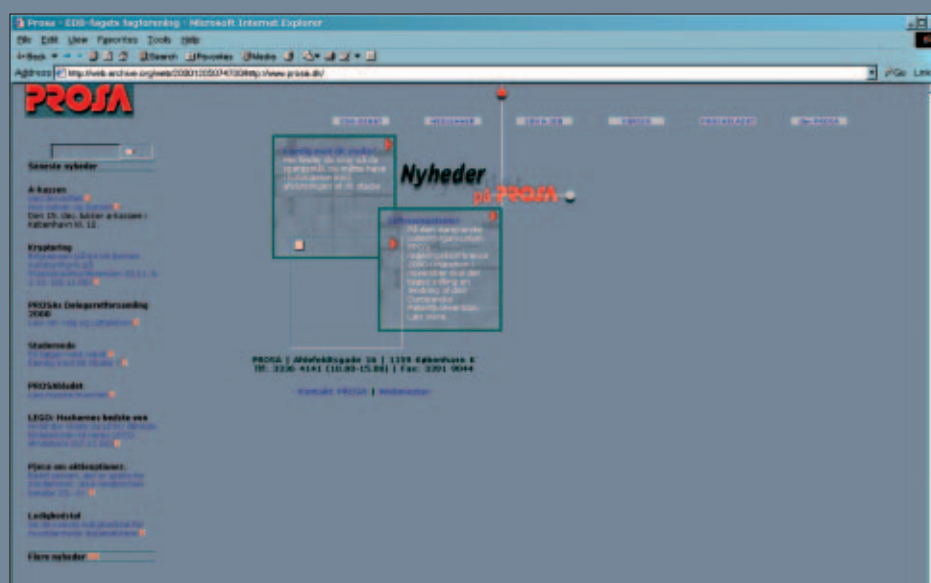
Prosa - EDB-fagets fagforening - Microsoft Internet Explorer

File Edit View Favorites Tools Help

Back Search Favorites Media

Address http://web.archive.org/web/20001205074700/http://www.prosa.dk/

Go Links

PROSA

Seneste nyheder

A-kassen
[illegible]
Den 15. dec. lukker a-kassen i København kl. 12.

Krapløring
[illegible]

PROSAs Delegeretforsamling 2000
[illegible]

Studerende
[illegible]

PROSAbladet
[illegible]

LEGO: Hackernes bedste ven
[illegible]

Pjece om aktieoptioner.
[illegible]

Ledighedstal
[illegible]

Flere nyheder

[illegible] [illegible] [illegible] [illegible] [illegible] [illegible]

Nyheder på PROSA

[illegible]

PROSA | Ahlefeldtsgade 16 | 1359 København K
Tlf: 3336-4141 (10.00-15.00) | Fax: 3391 9044

Kontakt PROSA | Webmaster